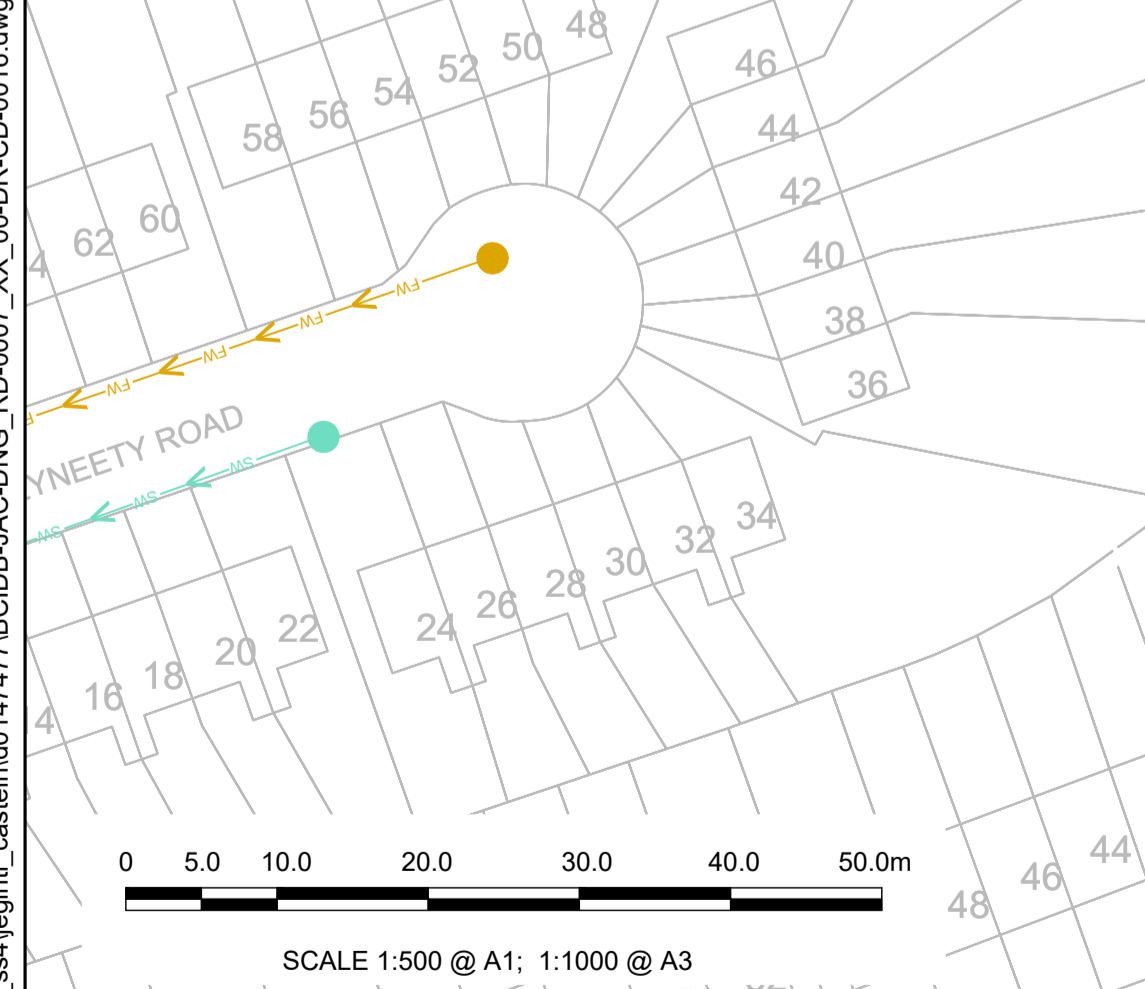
48
50
52
54
56
58
46
44
42
40
38
36
62
60
4
FW
FW
FW
FW
FW
FW
YNEETY ROAD
SW
SW
SW
34
32
30
28
26
24
22
20
18
16
4
44
46
48
0
5.0
10.0
20.0
30.0
40.0
50.0m
SCALE 1:500 @ A1; 1:1000 @ A3
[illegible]jegntt_castelnau14747 ABCIDB-JAC-DNG_RD-0007_XX_00-DR-CD-0010.dwg